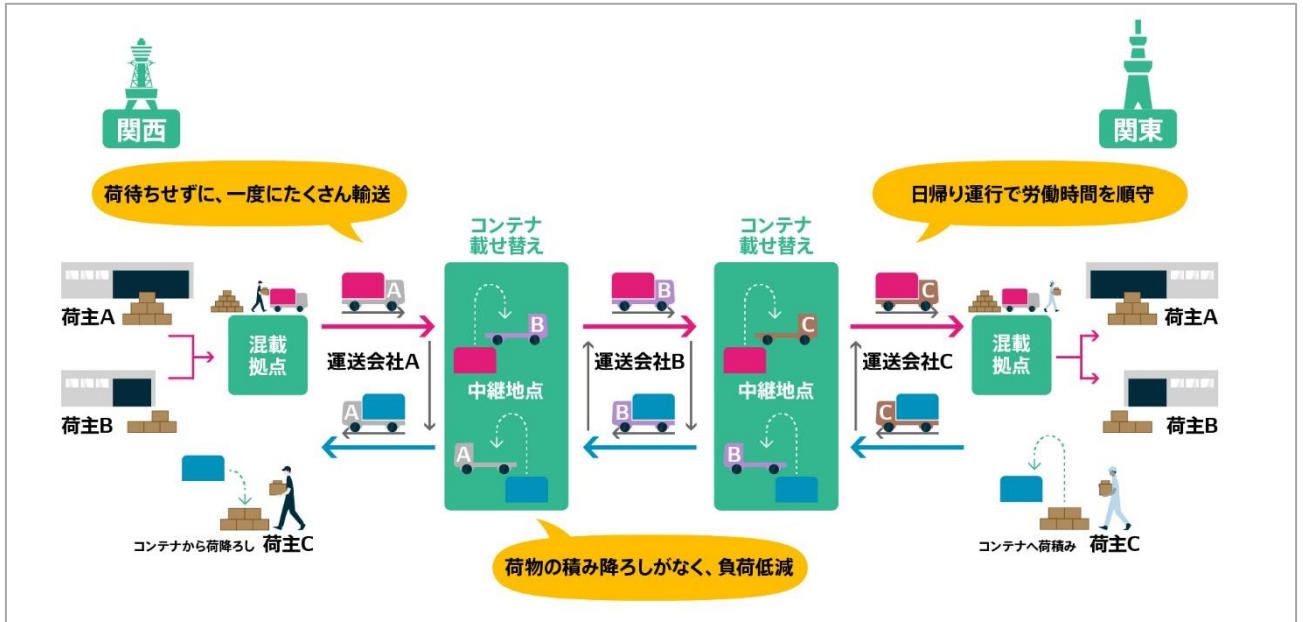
関西

関東

荷待ちせずに、一度にたくさん輸送

日帰り運行で労働時間を順守

コンテナ
載せ替え

コンテナ
載せ替え

荷主A

荷主B

混載
拠点

A

運送会社A

B

中継地点

A

B

運送会社B

C

中継地点

B

C

運送会社C

C

混載
拠点

荷主A

荷主B

コンテナから荷降ろし 荷主C

荷物の積み降ろしがなく、負荷低減

コンテナへ荷積み 荷主C